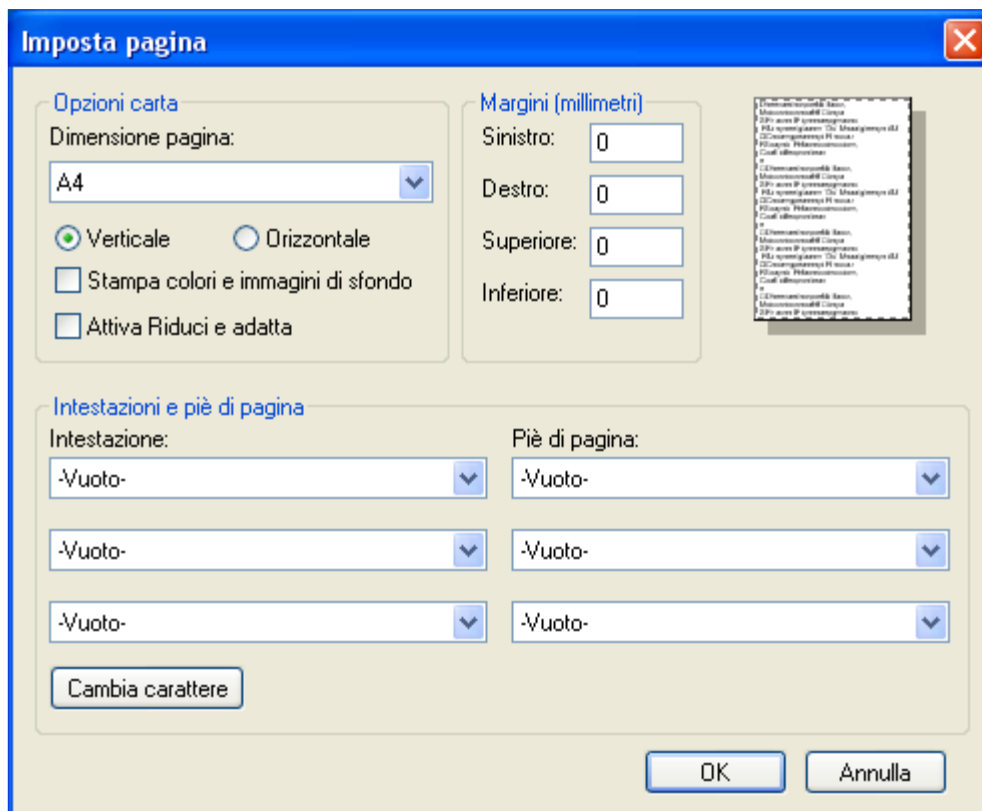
Imposta pagina

Opzioni carta
Dimensione pagina:
A4
Verticale
Orizzontale
Stampa colori e immagini di sfondo
Attiva Riduci e adatta

Margini (millimetri)
Sinistro: 0
Destro: 0
Superiore: 0
Inferiore: 0

Intestazioni e piè di pagina
Intestazione:
-Vuoto-
-Vuoto-
-Vuoto-
Piè di pagina:
-Vuoto-
-Vuoto-
-Vuoto-
Cambia carattere

OK
Annulla